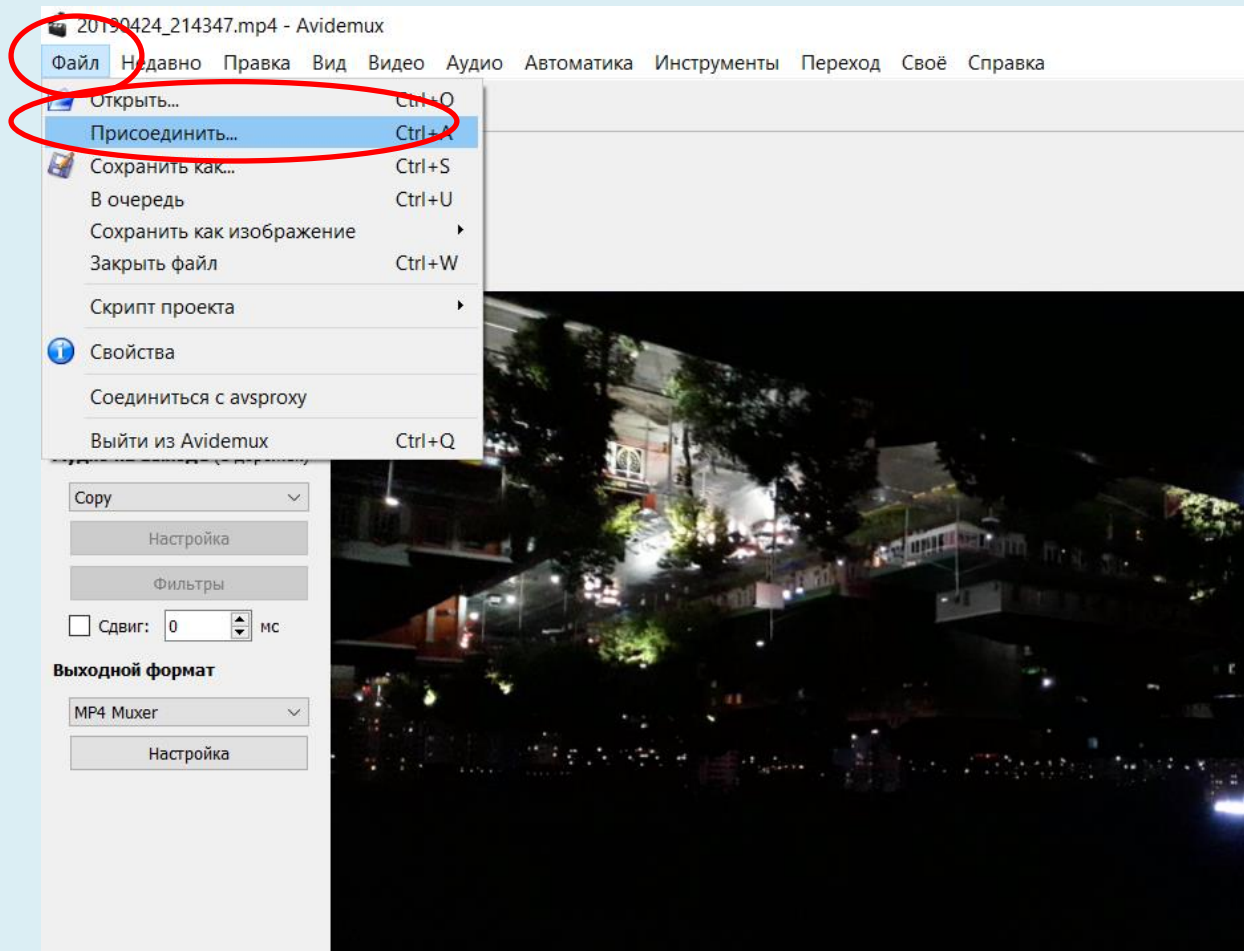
20190424_214347.mp4 - Avidemux

Файл Недавно Правка Вид Видео Аудио Автоматика Инструменты Переход Своё Справка

Открыть... Ctrl+O
Присоединить... Ctrl+A
Сохранить как... Ctrl+S
В очередь Ctrl+U
Сохранить как изображение
Закрыть файл Ctrl+W
Скрипт проекта
Свойства
Соединиться с avsproxy
Выйти из Avidemux Ctrl+Q

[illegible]

Copy
Настройка
Фильтры
Сдвиг: 0 мс

Выходной формат
MP4 Muxer
Настройка